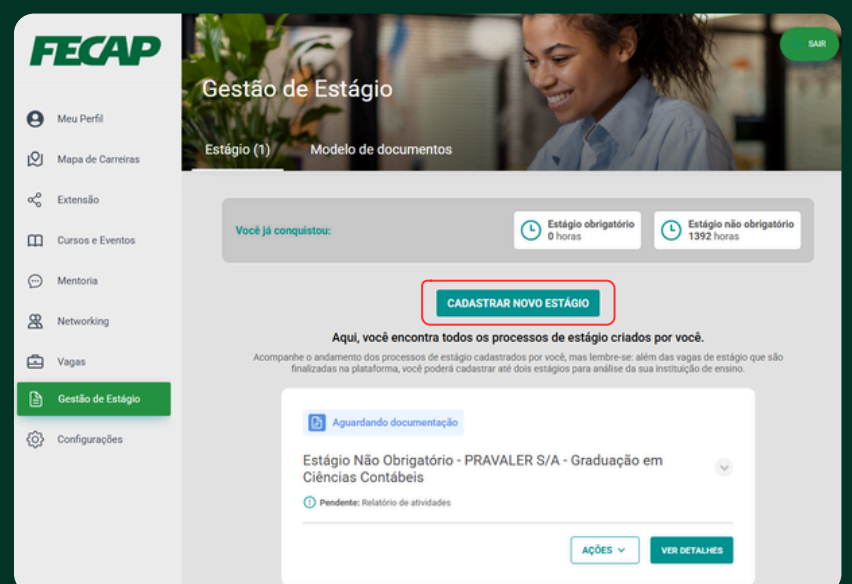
FECAP

Meu Perfil
Mapa de Carreiras
Extensão
Cursos e Eventos
Mentoria
Networking
Vagas
Gestão de Estágio
Configurações

SAIR

Gestão de Estágio

Estágio (1)
Modelo de documentos

Você já conquistou:
Estágio obrigatório
0 horas
Estágio não obrigatório
1392 horas

CADASTRAR NOVO ESTÁGIO

Aqui, você encontra todos os processos de estágio criados por você.

Acompanhe o andamento dos processos de estágio cadastrados por você, mas lembre-se: além das vagas de estágio que são finalizadas na plataforma, você poderá cadastrar até dois estágios para análise da sua instituição de ensino.

Aguardando documentação

Estágio Não Obrigatório - PRAVALER S/A - Graduação em Ciências Contábeis

Pendente: Relatório de atividades

AÇÕES
VER DETALHES